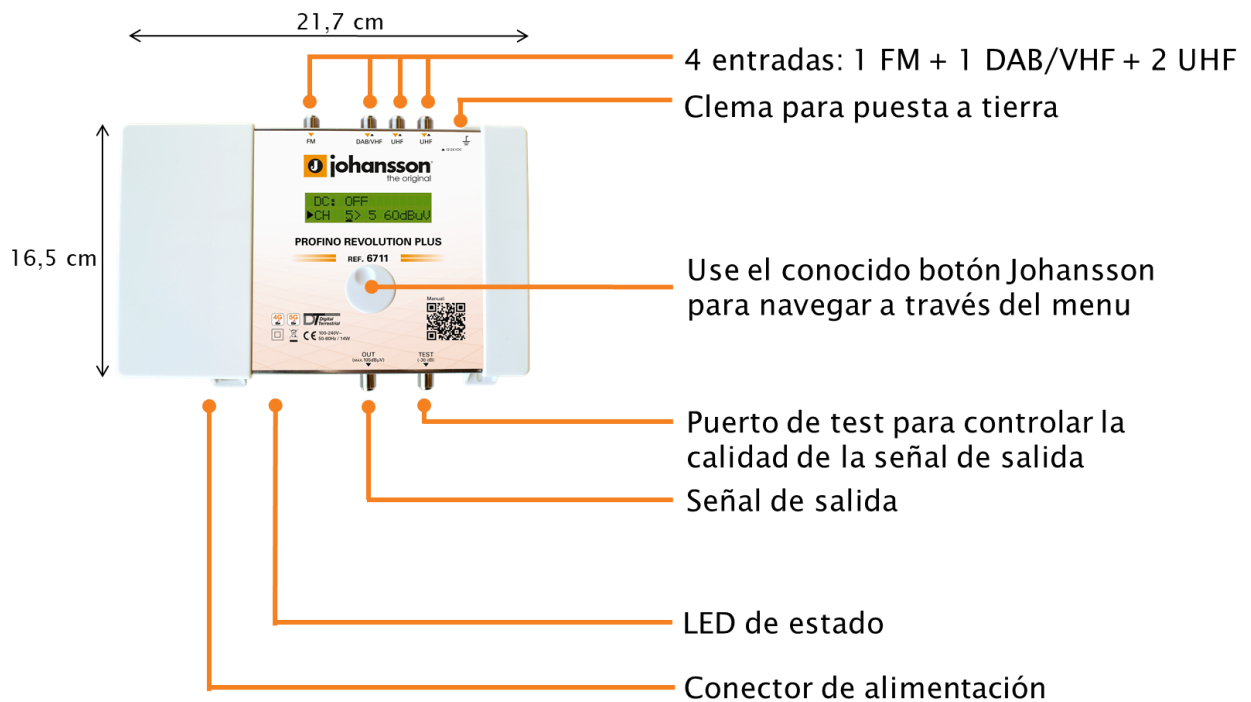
21,7 cm

4 entradas: 1 FM + 1 DAB/VHF + 2 UHF

Clema para puesta a tierra

16,5 cm

FM DAB/VHF UHF UHF

johansson
the original

DC: OFF
▶CH 5> 5 60dBuV

PROFINO REVOLUTION PLUS
REF. 6711

Use el conocido botón Johansson para navegar a través del menu

Manual

4G 5G
Digital Terrestrial
CE 100-240V~ 50-60Hz / 14W

OUT TEST
(-30 dB)

Puerto de test para controlar la calidad de la señal de salida

Señal de salida

LED de estado

Conector de alimentación